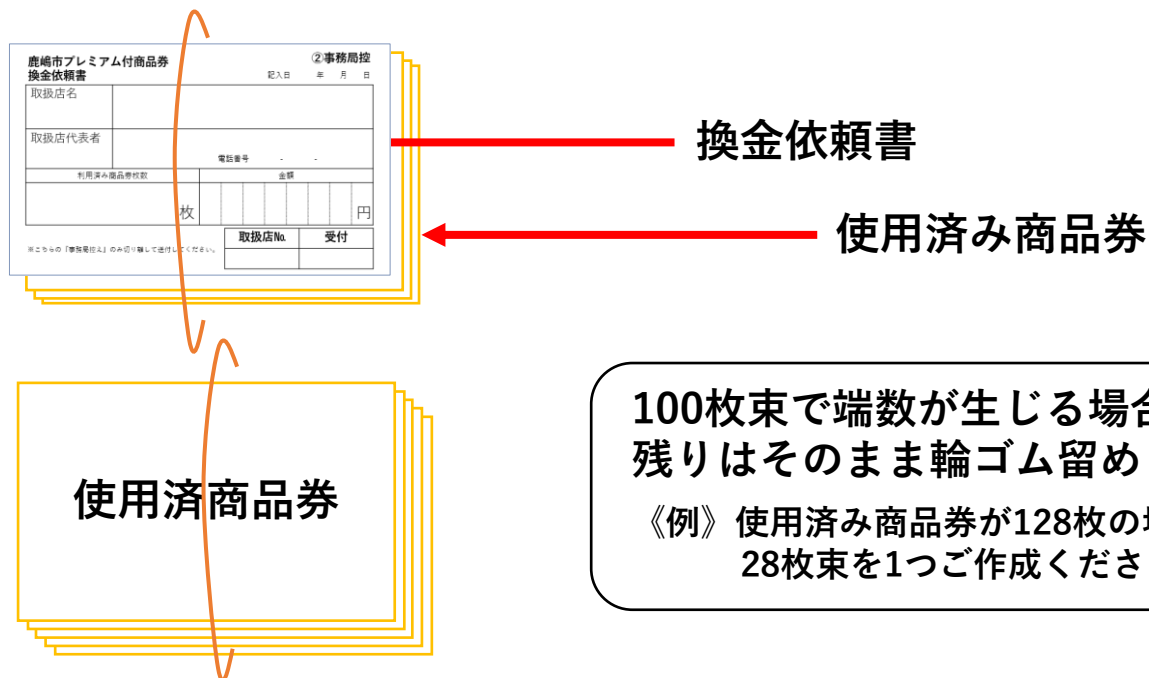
鹿嶋市プレミアム付商品券
換金依頼書

②事務局控

記入日　年　月　日

| 取扱店名 | |
|---|---|
| 取扱店代表者 | 電話番号　-　- |

| 利用済み商品券枚数 | 金額 |
|---|---|
| 枚 | 円 |

※こちらの「事務局控え」のみ切り離して送付してください。

| 取扱店No. | 受付 |
|---|---|
| | |

換金依頼書

使用済み商品券

使用済商品券

100枚束で端数が生じる場合
残りはそのまま輪ゴム留め

《例》使用済み商品券が128枚の場
28枚束を1つご作成くださ